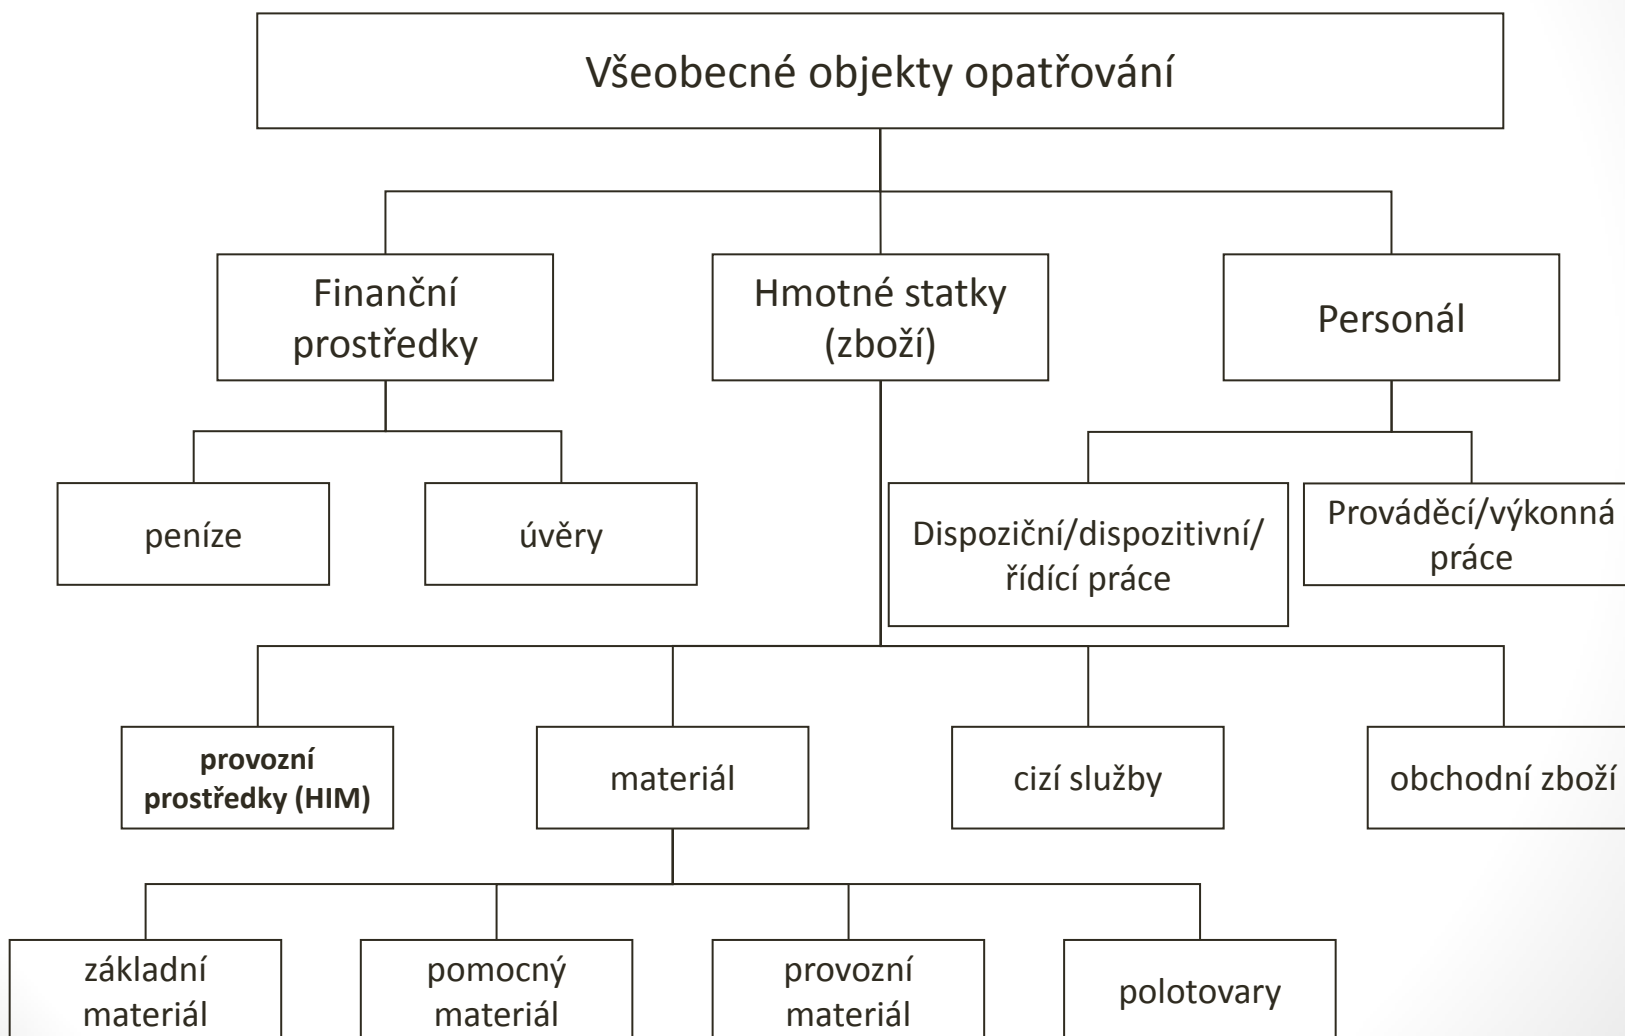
Všeobecné objekty opatřování

Finanční prostředky

Hmotné statky (zboží)

Personál

peníze

úvěry

Dispoziční/dispozitivní/ řídící práce

Prováděcí/výkonná práce

**provozní prostředky (HIM)**

materiál

cizí služby

obchodní zboží

základní materiál

pomocný materiál

provozní materiál

polotovary